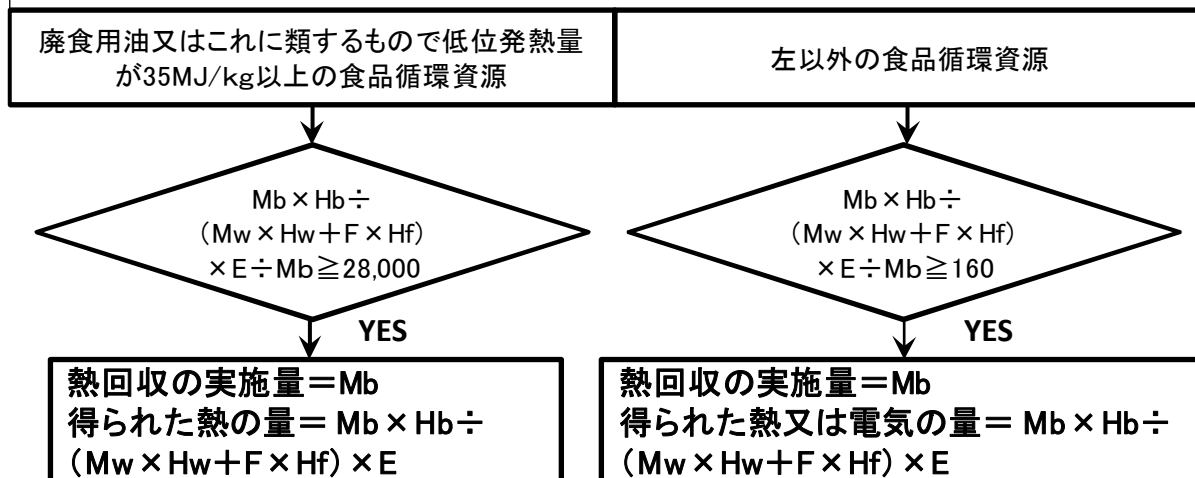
廃食用油又はこれに類するもので低位発熱量が35MJ/kg以上の食品循環資源

左以外の食品循環資源

Mb×Hb÷（Mw×Hw＋F×Hf）×E÷Mb≧28,000

Mb×Hb÷（Mw×Hw＋F×Hf）×E÷Mb≧160

YES

YES

熱回収の実施量＝Mb
得られた熱の量＝ Mb×Hb÷（Mw×Hw＋F×Hf）×E

熱回収の実施量＝Mb
得られた熱又は電気の量＝ Mb×Hb÷（Mw×Hw＋F×Hf）×E